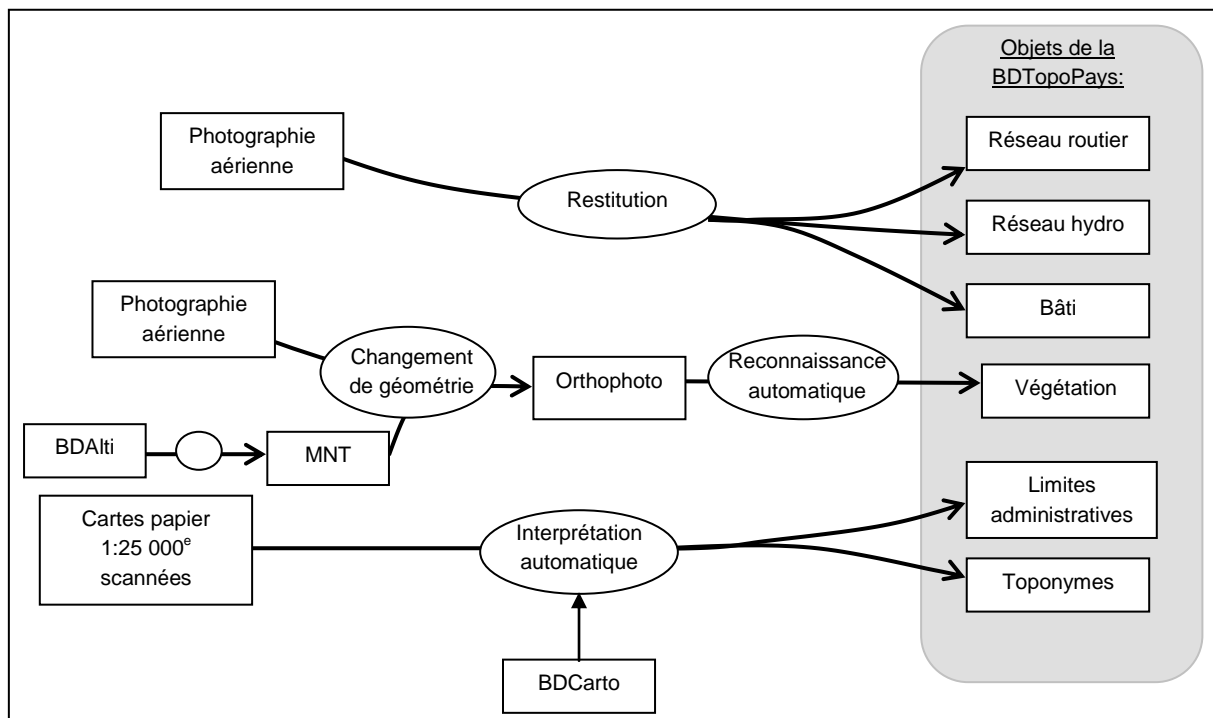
Objets de la BDTopoPays:

Photographie aérienne

Restitution

Réseau routier

Réseau hydro

Bâti

Photographie aérienne

Changement de géométrie

Orthophoto

Reconnaissance automatique

Végétation

BDAlti

MNT

Cartes papier 1:25 000$^{e}$ scannées

Interprétation automatique

Limites administratives

Toponymes

BDCarto